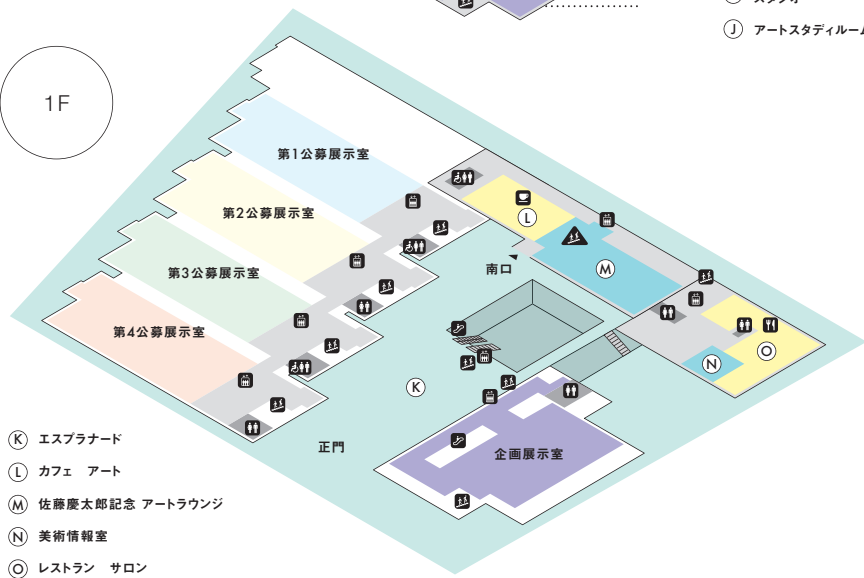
1F

J アートスタディルー

第1公募展示室

第2公募展示室

第3公募展示室

第4公募展示室

L

M

南口

K

N

O

正門

企画展示室

K エスプラナード

L カフェ アート

M 佐藤慶太郎記念 アートラウンジ

N 美術情報室

O レストラン サロン